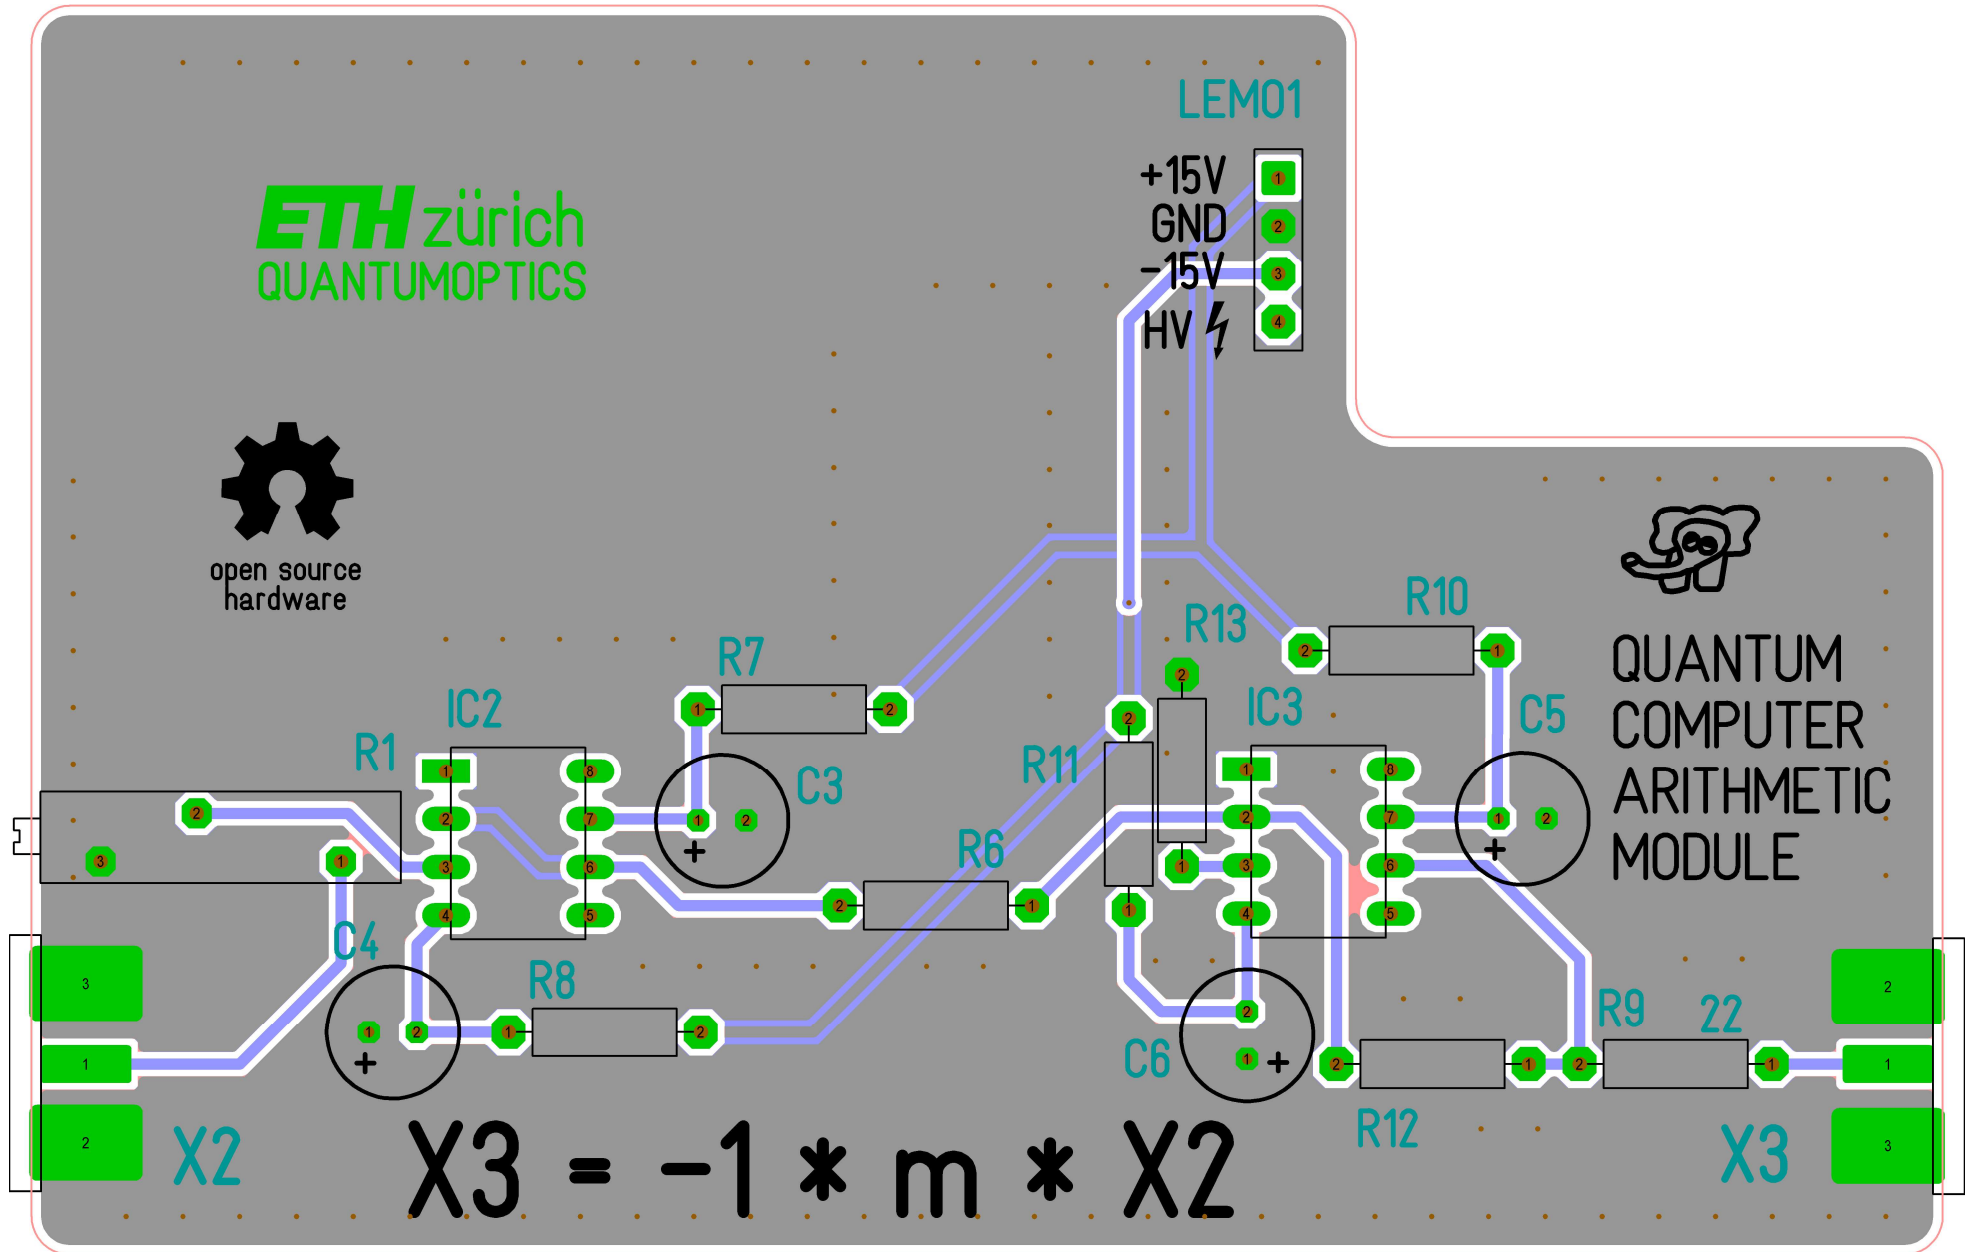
LEM01
+15V
GND
-15V
HV
ETH zürich
QUANTUMOPTICS
open source hardware
R7
R13
R10
IC2
IC3
C5
R1
C3
R11
R6
QUANTUM COMPUTER ARITHMETIC MODULE
C4
R8
C6
R9
22
R12
X2
X3 = -1 * m * X2
X3
1 2 3 4
1 2 3 4 5 6 7 8
1 2 3 4 5 6 7 8